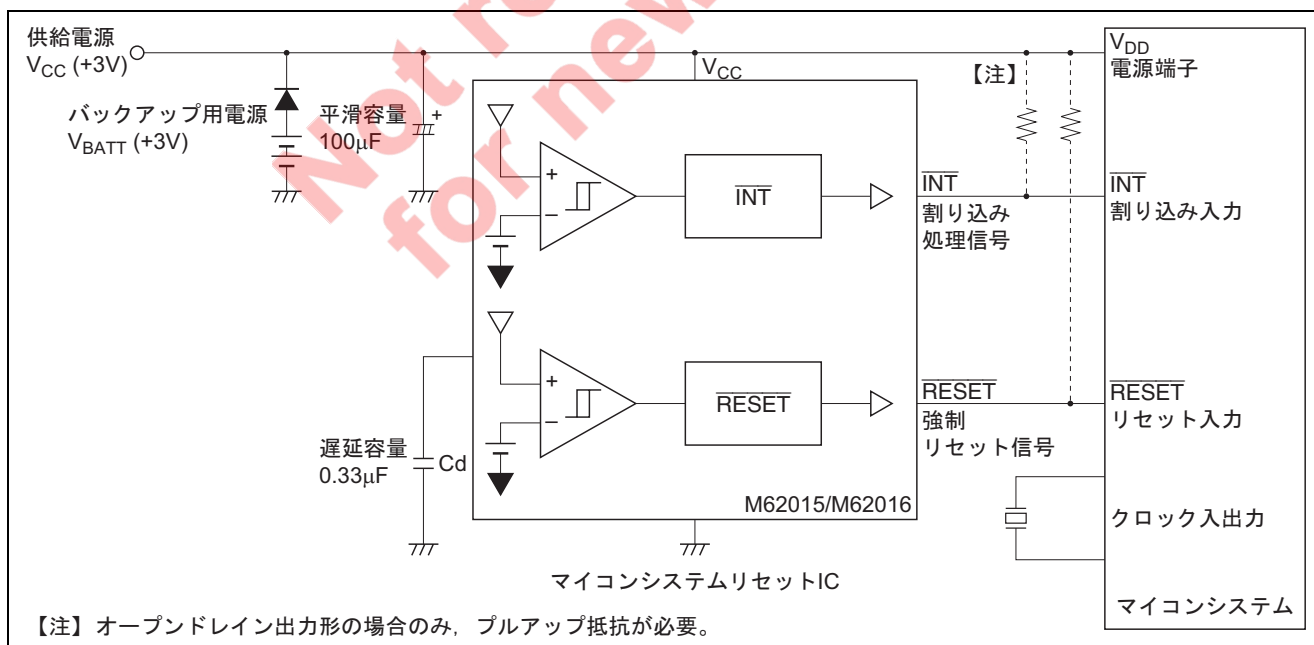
Not recommended for new design

供給電源
$V_{CC}$ (+3V)

バックアップ用電源
$V_{BATT}$ (+3V)

平滑容量
100μF

+

$V_{CC}$

【注】

$V_{DD}$
電源端子

+
−

$\overline{INT}$

$\overline{INT}$
割り込み
処理信号

$\overline{INT}$
割り込み入力

+
−

$\overline{RESET}$

$\overline{RESET}$
強制
リセット信号

$\overline{RESET}$
リセット入力

遅延容量
0.33μF

Cd

M62015/M62016

クロック入出力

マイコンシステムリセットIC

マイコンシステム

【注】オープンドレイン出力形の場合のみ，プルアップ抵抗が必要。